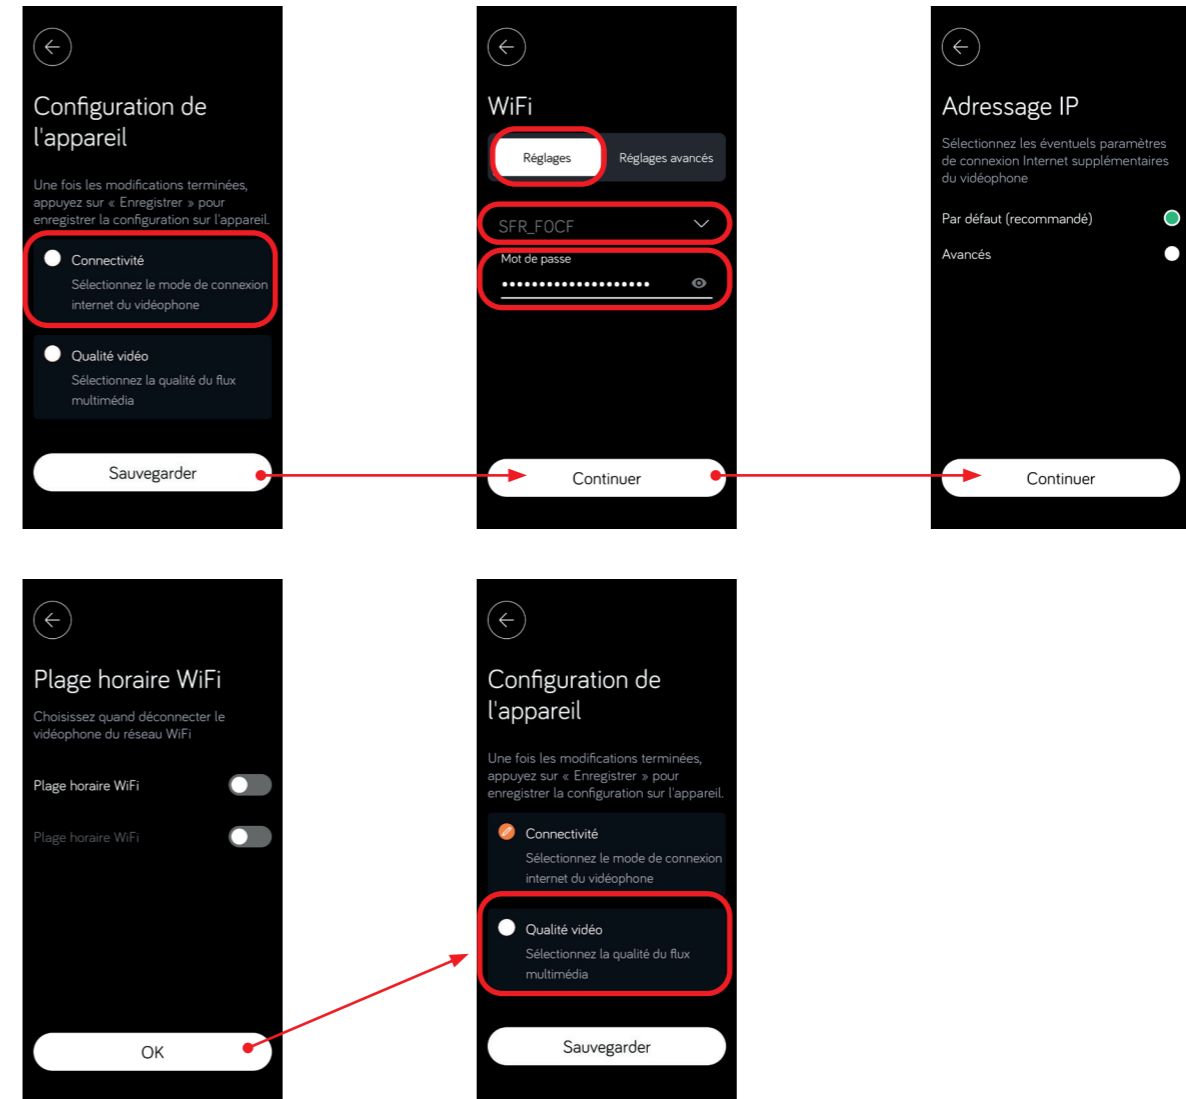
Configuration de l'appareil

Une fois les modifications terminées, appuyez sur « Enregistrer » pour enregistrer la configuration sur l'appareil.

Connectivité
Sélectionnez le mode de connexion internet du vidéophone

Qualité vidéo
Sélectionnez la qualité du flux multimédia

Sauvegarder

WiFi

Réglages
Réglages avancés

SFR_F0CF

Mot de passe
••••••••••••••••••••

Continuer

Adressage IP

Sélectionnez les éventuels paramètres de connexion Internet supplémentaires du vidéophone

Par défaut (recommandé)

Avancés

Continuer

Plage horaire WiFi

Choisissez quand déconnecter le vidéophone du réseau WiFi

Plage horaire WiFi

Plage horaire WiFi

OK

Configuration de l'appareil

Une fois les modifications terminées, appuyez sur « Enregistrer » pour enregistrer la configuration sur l'appareil.

Connectivité
Sélectionnez le mode de connexion internet du vidéophone

Qualité vidéo
Sélectionnez la qualité du flux multimédia

Sauvegarder